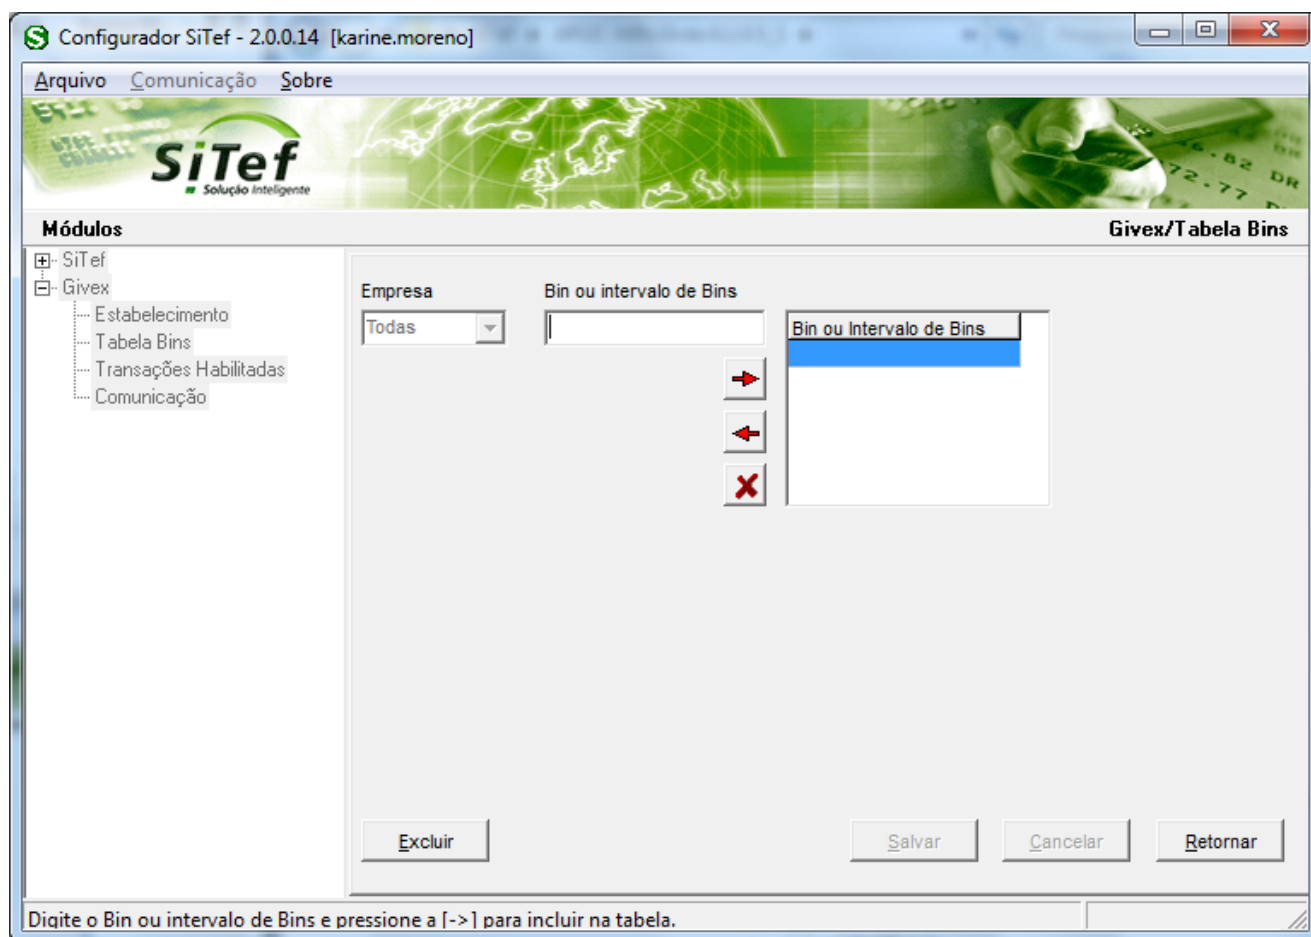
Configurador SiTef - 2.0.0.14 [karine.moreno]

Arquivo Comunicação Sobre

SiTef
Solução Inteligente

Módulos

Givex/Tabela Bins

SiTef
Givex
Estabelecimento
Tabela Bins
Transações Habilitadas
Comunicação

Empresa

Todas

Bin ou intervalo de Bins

Bin ou Intervalo de Bins

Excluir

Salvar

Cancelar

Retornar

Digite o Bin ou intervalo de Bins e pressione a [->] para incluir na tabela.